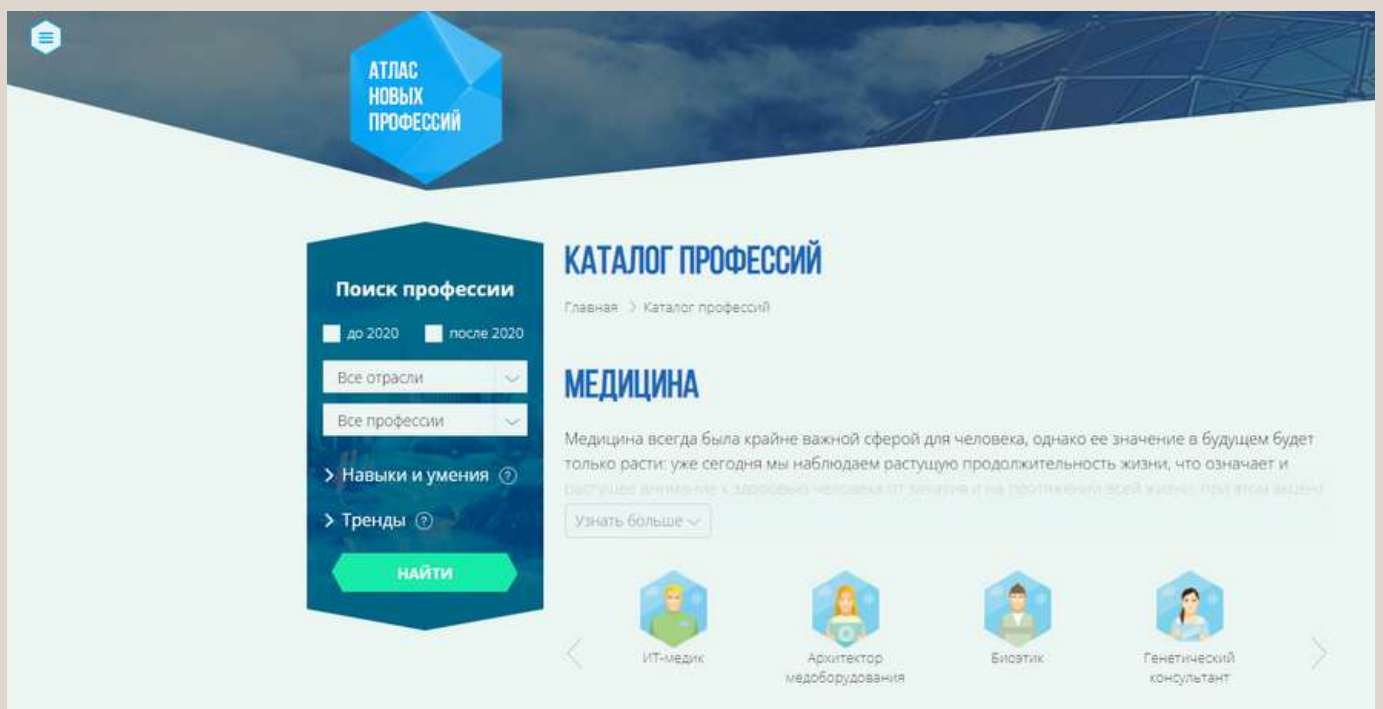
АТЛАС НОВЫХ ПРОФЕССИЙ

Поиск профессии

до 2020

после 2020

Все отрасли

Все профессии

> Навыки и умения ?

> Тренды ?

НАЙТИ

КАТАЛОГ ПРОФЕССИЙ

Главная > Каталог профессий

МЕДИЦИНА

Медицина всегда была крайне важной сферой для человека, однако ее значение в будущем будет только расти: уже сегодня мы наблюдаем растущую продолжительность жизни, что означает и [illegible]

Узнать больше

ИТ-медик

Архитектор медоборудования

Биоэтик

Генетический консультант